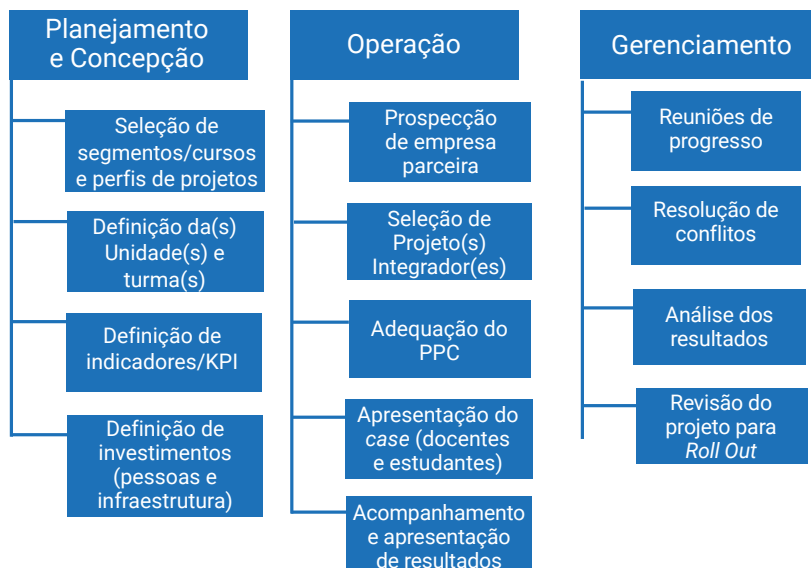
Planejamento e Concepção

Seleção de segmentos/cursos e perfis de projetos

Definição da(s) Unidade(s) e turma(s)

Definição de indicadores/KPI

Definição de investimentos (pessoas e infraestrutura)

Operação

Prospecção de empresa parceira

Seleção de Projeto(s) Integrador(es)

Adequação do PPC

Apresentação do *case* (docentes e estudantes)

Acompanhamento e apresentação de resultados

Gerenciamento

Reuniões de progresso

Resolução de conflitos

Análise dos resultados

Revisão do projeto para *Roll Out*